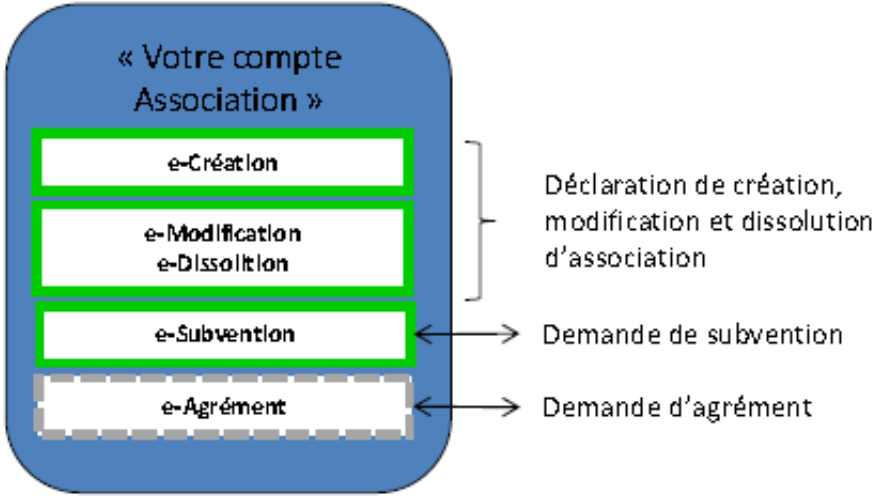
« Votre compte Association »

e-Création

e-Modification
e-Dissolution

e-Subvention

e-Agrément

Déclaration de création, modification et dissolution d'association

Demande de subvention

Demande d'agrément